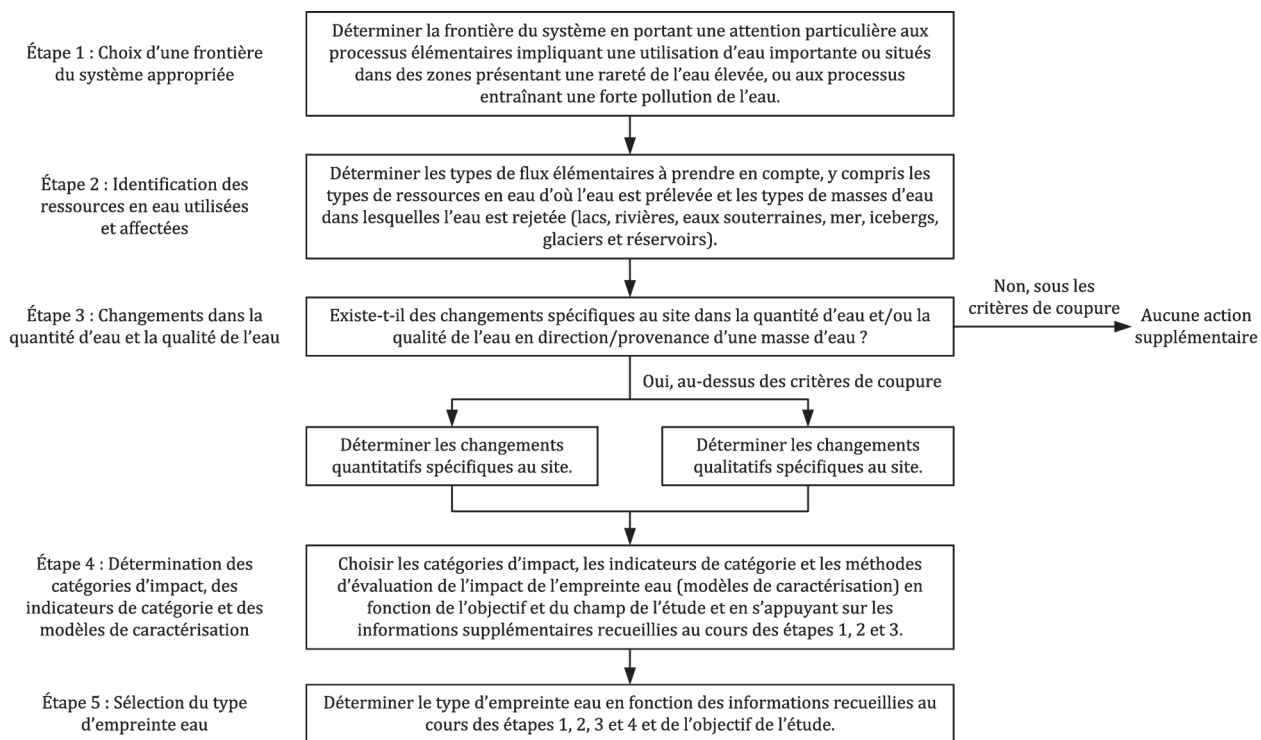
Étape 1 : Choix d'une frontière du système appropriée

Déterminer la frontière du système en portant une attention particulière aux processus élémentaires impliquant une utilisation d'eau importante ou situés dans des zones présentant une rareté de l'eau élevée, ou aux processus entraînant une forte pollution de l'eau.

Étape 2 : Identification des ressources en eau utilisées et affectées

Déterminer les types de flux élémentaires à prendre en compte, y compris les types de ressources en eau d'où l'eau est prélevée et les types de masses d'eau dans lesquelles l'eau est rejetée (lacs, rivières, eaux souterraines, mer, icebergs, glaciers et réservoirs).

Étape 3 : Changements dans la quantité d'eau et la qualité de l'eau

Existe-t-il des changements spécifiques au site dans la quantité d'eau et/ou la qualité de l'eau en direction/provenance d'une masse d'eau ?

Non, sous les critères de coupure

Aucune action supplémentaire

Oui, au-dessus des critères de coupure

Déterminer les changements quantitatifs spécifiques au site.

Déterminer les changements qualitatifs spécifiques au site.

Étape 4 : Détermination des catégories d'impact, des indicateurs de catégorie et des modèles de caractérisation

Choisir les catégories d'impact, les indicateurs de catégorie et les méthodes d'évaluation de l'impact de l'empreinte eau (modèles de caractérisation) en fonction de l'objectif et du champ de l'étude et en s'appuyant sur les informations supplémentaires recueillies au cours des étapes 1, 2 et 3.

Étape 5 : Sélection du type d'empreinte eau

Déterminer le type d'empreinte eau en fonction des informations recueillies au cours des étapes 1, 2, 3 et 4 et de l'objectif de l'étude.